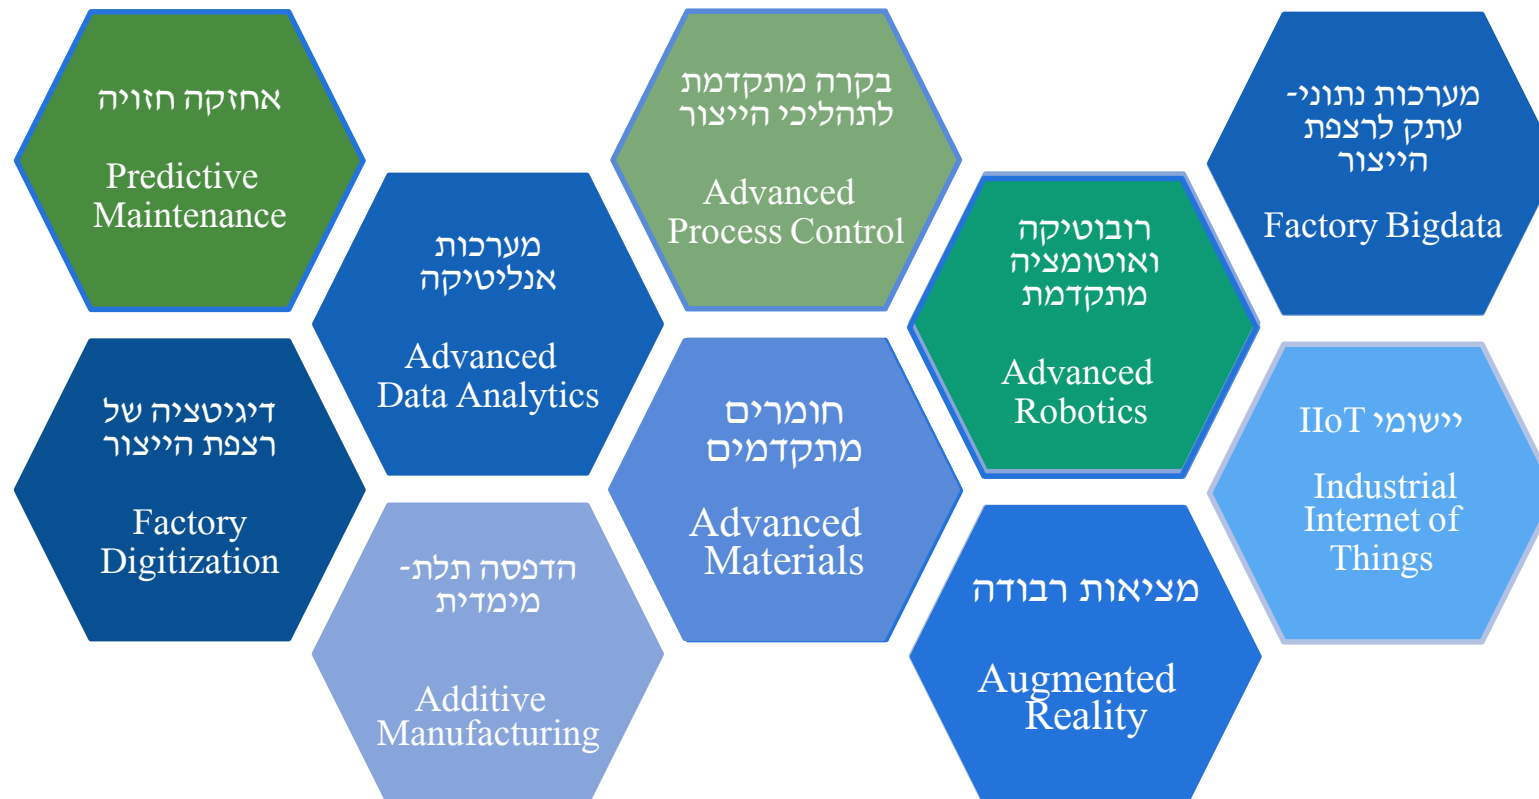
אחזקה חזויה

Predictive Maintenance

מערכות אנליטיקה

Advanced Data Analytics

בקרה מתקדמת לתהליכי הייצור

Advanced Process Control

רובוטיקה ואוטומציה מתקדמת

Advanced Robotics

מערכות נתוני-עתק לרצפת הייצור

Factory Bigdata

דיגיטציה של רצפת הייצור

Factory Digitization

הדפסה תלת-מימדית

Additive Manufacturing

חומרים מתקדמים

Advanced Materials

מציאות רבודה

Augmented Reality

יישומי IIoT

Industrial Internet of Things